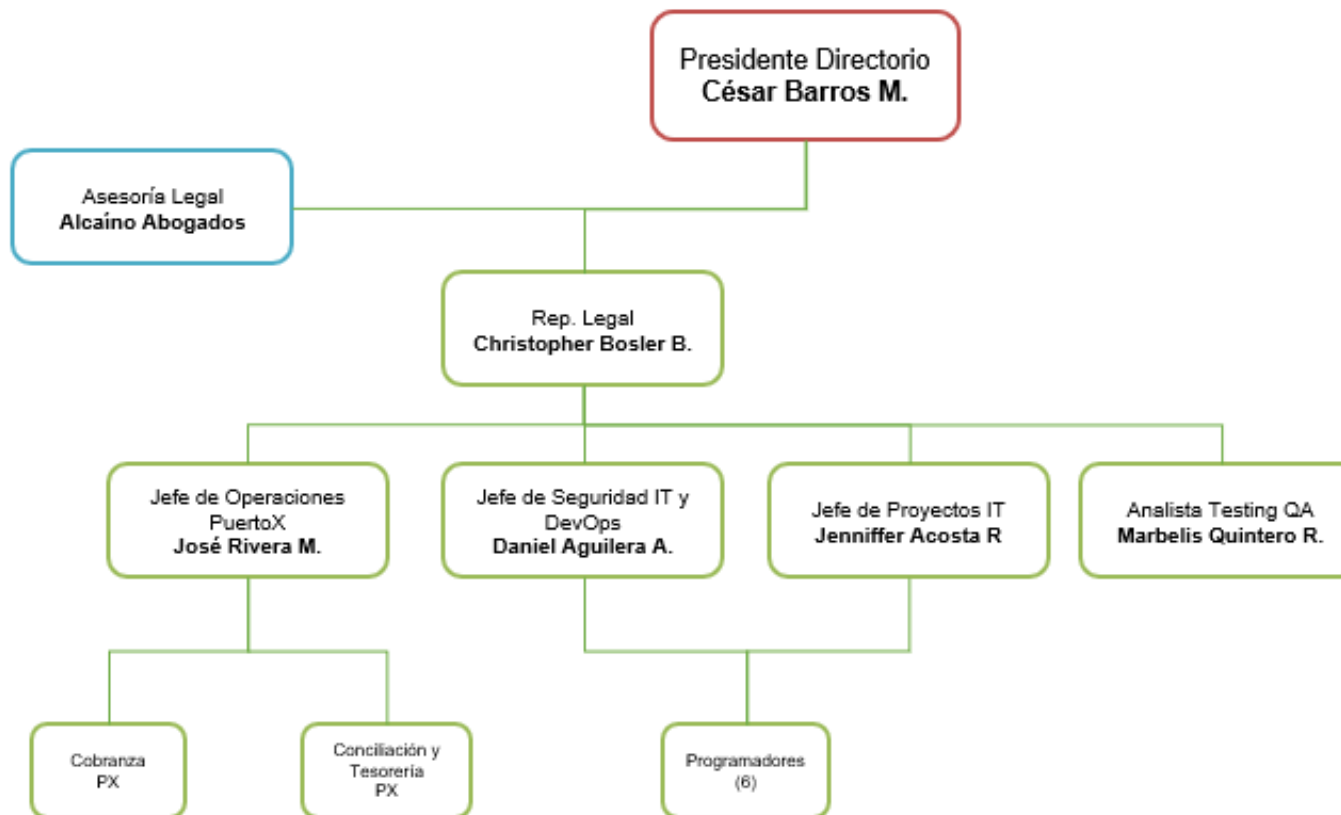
Presidente Directorio
**César Barros M.**

Asesoría Legal
**Alcaíno Abogados**

Rep. Legal
**Christopher Bosler B.**

Jefe de Operaciones PuertoX
**José Rivera M.**

Jefe de Seguridad IT y DevOps
**Daniel Aguilera A.**

Jefe de Proyectos IT
**Jenniffer Acosta R**

Analista Testing QA
**Marbelis Quintero R.**

Cobranza
PX

Conciliación y Tesorería
PX

Programadores
(6)